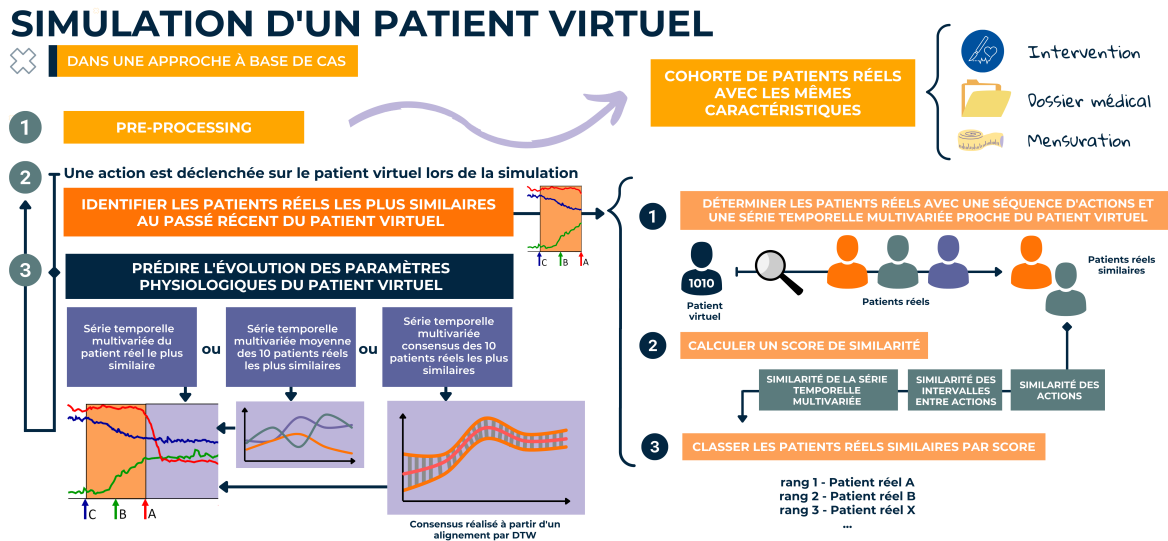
SIMULATION D'UN PATIENT VIRTUEL

DANS UNE APPROCHE À BASE DE CAS

COHORTE DE PATIENTS RÉELS AVEC LES MÊMES CARACTÉRISTIQUES

Intervention

Dossier médical

Mensuration

1 PRE-PROCESSING

2 Une action est déclenchée sur le patient virtuel lors de la simulation

IDENTIFIER LES PATIENTS RÉELS LES PLUS SIMILAIRES AU PASSÉ RÉCENT DU PATIENT VIRTUEL

C B A

3 PRÉDIRE L'ÉVOLUTION DES PARAMÈTRES PHYSIOLOGIQUES DU PATIENT VIRTUEL

Série temporelle multivariée du patient réel le plus similaire

ou

Série temporelle multivariée moyenne des 10 patients réels les plus similaires

ou

Série temporelle multivariée consensus des 10 patients réels les plus similaires

C B A

Consensus réalisé à partir d'un alignement par DTW

1 DÉTERMINER LES PATIENTS RÉELS AVEC UNE SÉQUENCE D'ACTIONS ET UNE SÉRIE TEMPORELLE MULTIVARIÉE PROCHE DU PATIENT VIRTUEL

1010

Patient virtuel

Patients réels

Patients réels similaires

2 CALCULER UN SCORE DE SIMILARITÉ

SIMILARITÉ DE LA SÉRIE TEMPORELLE MULTIVARIÉE

SIMILARITÉ DES INTERVALLES ENTRE ACTIONS

SIMILARITÉ DES ACTIONS

3 CLASSER LES PATIENTS RÉELS SIMILAIRES PAR SCORE

rang 1 - Patient réel A
rang 2 - Patient réel B
rang 3 - Patient réel X
...